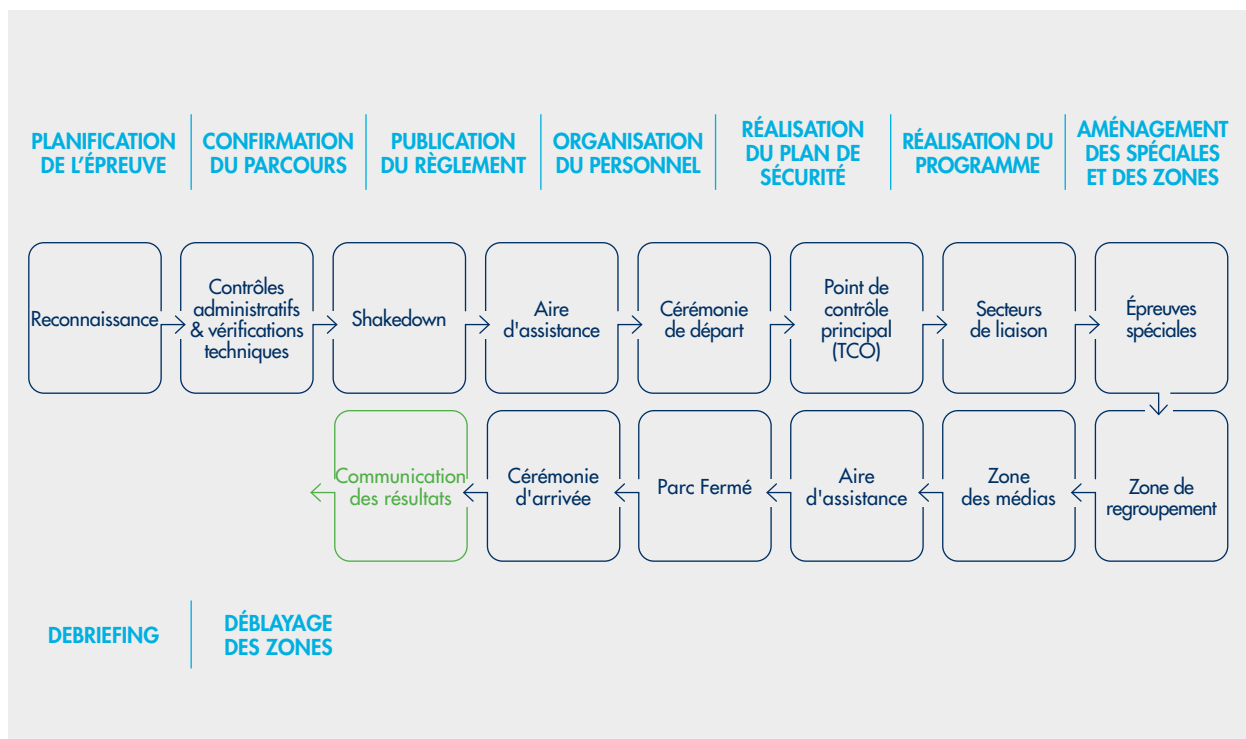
PLANIFICATION DE L'ÉPREUVE

CONFIRMATION DU PARCOURS

PUBLICATION DU RÈGLEMENT

ORGANISATION DU PERSONNEL

RÉALISATION DU PLAN DE SÉCURITÉ

RÉALISATION DU PROGRAMME

AMÉNAGEMENT DES SPÉCIALES ET DES ZONES

Reconnaissance

Contrôles administratifs & vérifications techniques

Shakedown

Aire d'assistance

Cérémonie de départ

Point de contrôle principal (TCO)

Secteurs de liaison

Épreuves spéciales

Zone de regroupement

Zone des médias

Aire d'assistance

Parc Fermé

Cérémonie d'arrivée

Communication des résultats

DEBRIEFING

DÉBLAYAGE DES ZONES